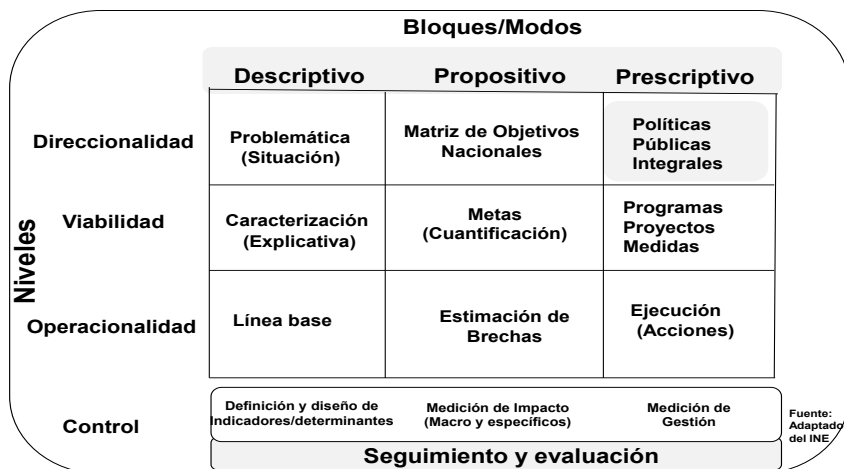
Bloques/Modos

| | Descriptivo | Propositivo | Prescriptivo |
|---|---|---|---|
| Direccionalidad | Problemática (Situación) | Matriz de Objetivos Nacionales | Políticas Públicas Integrales |
| Viabilidad | Caracterización (Explicativa) | Metas (Cuantificación) | Programas Proyectos Medidas |
| Operacionalidad | Línea base | Estimación de Brechas | Ejecución (Acciones) |

Niveles

Control

Definición y diseño de Indicadores/determinantes

Medición de Impacto (Macro y específicos)

Medición de Gestión

Fuente: Adaptado del INE

Seguimiento y evaluación